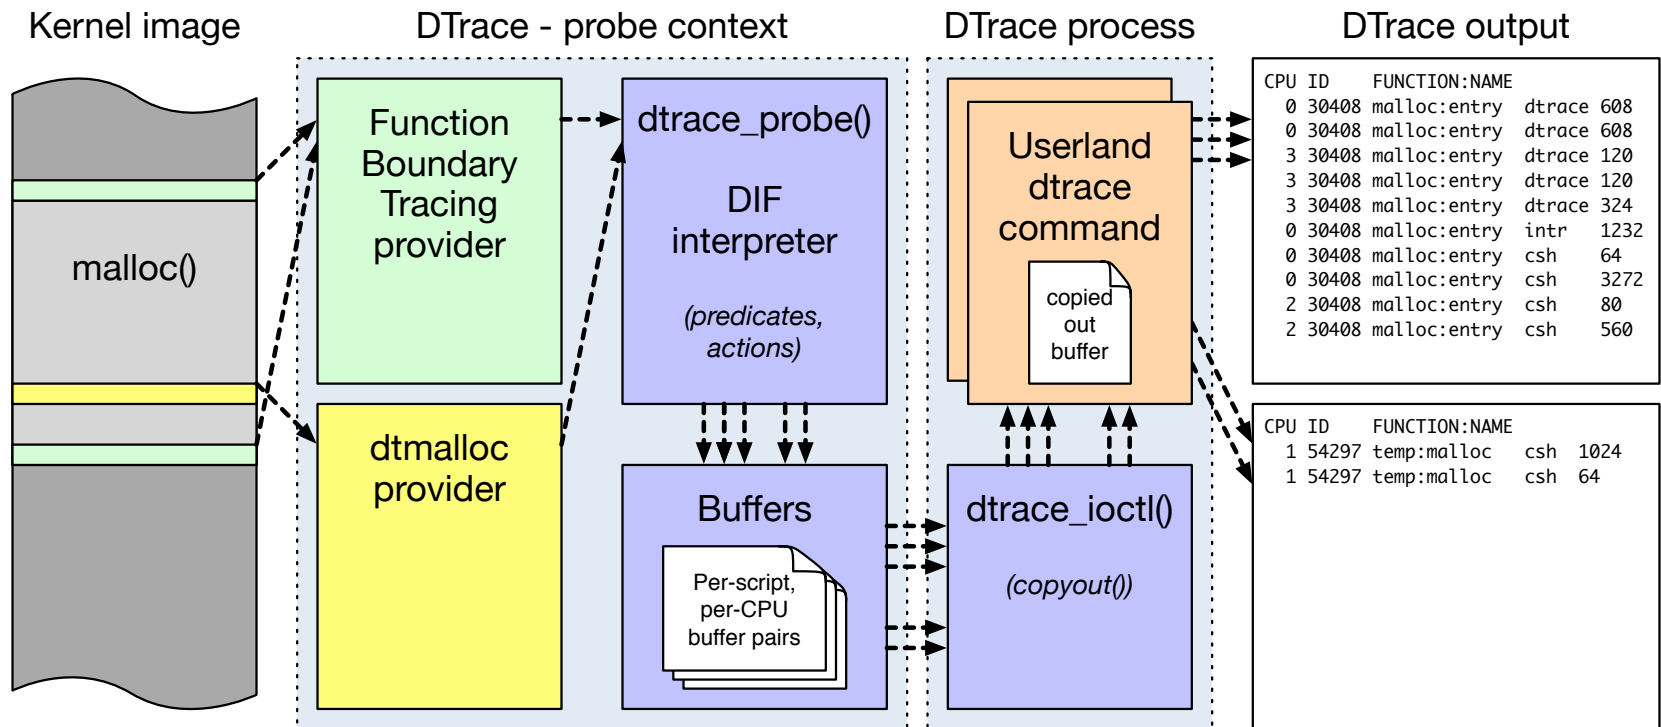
Kernel image

DTrace - probe context

DTrace process

DTrace output

malloc()

Function Boundary Tracing provider

dtmalloc provider

dtrace_probe()

DIF interpreter

(predicates, actions)

Buffers

Per-script, per-CPU buffer pairs

Userland dtrace command

copied out buffer

dtrace_ioctl()

(copyout())

| CPU | ID | FUNCTION:NAME | | |
|---|---|---|---|---|
| 0 | 30408 | malloc:entry | dtrace | 608 |
| 0 | 30408 | malloc:entry | dtrace | 608 |
| 3 | 30408 | malloc:entry | dtrace | 120 |
| 3 | 30408 | malloc:entry | dtrace | 120 |
| 3 | 30408 | malloc:entry | dtrace | 324 |
| 0 | 30408 | malloc:entry | intr | 1232 |
| 0 | 30408 | malloc:entry | csh | 64 |
| 0 | 30408 | malloc:entry | csh | 3272 |
| 2 | 30408 | malloc:entry | csh | 80 |
| 2 | 30408 | malloc:entry | csh | 560 |

| CPU | ID | FUNCTION:NAME | | |
|---|---|---|---|---|
| 1 | 54297 | temp:malloc | csh | 1024 |
| 1 | 54297 | temp:malloc | csh | 64 |